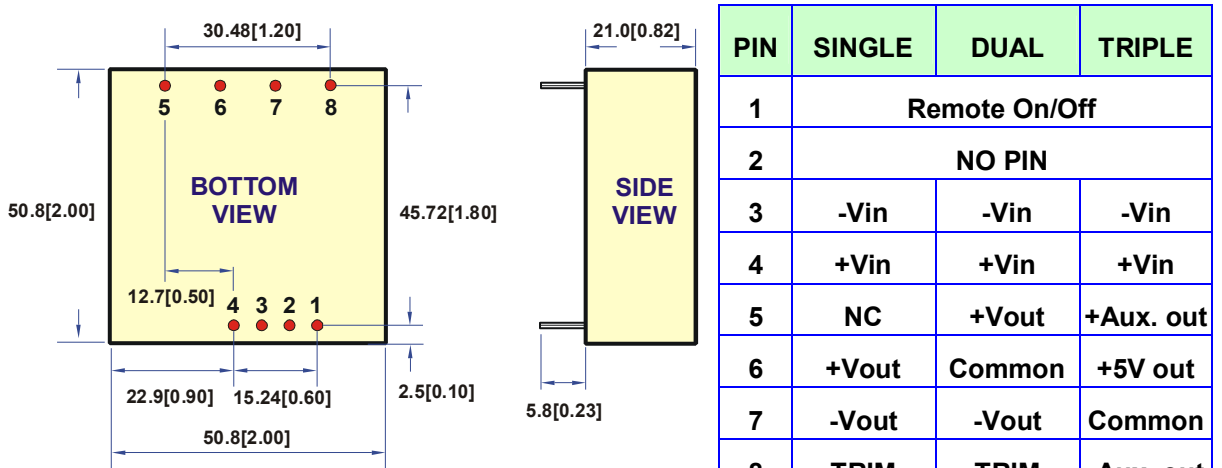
30.48[1.20]

5 6 7 8

BOTTOM VIEW

50.8[2.00]

45.72[1.80]

12.7[0.50]

4 3 2 1

22.9[0.90]

15.24[0.60]

2.5[0.10]

50.8[2.00]

21.0[0.82]

SIDE VIEW

5.8[0.23]

| PIN | SINGLE | DUAL | TRIPLE |
|---|---|---|---|
| 1 | Remote On/Off | | |
| 2 | NO PIN | | |
| 3 | -Vin | -Vin | -Vin |
| 4 | +Vin | +Vin | +Vin |
| 5 | NC | +Vout | +Aux. out |
| 6 | +Vout | Common | +5V out |
| 7 | -Vout | -Vout | Common |
| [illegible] | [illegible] | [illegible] | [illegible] |